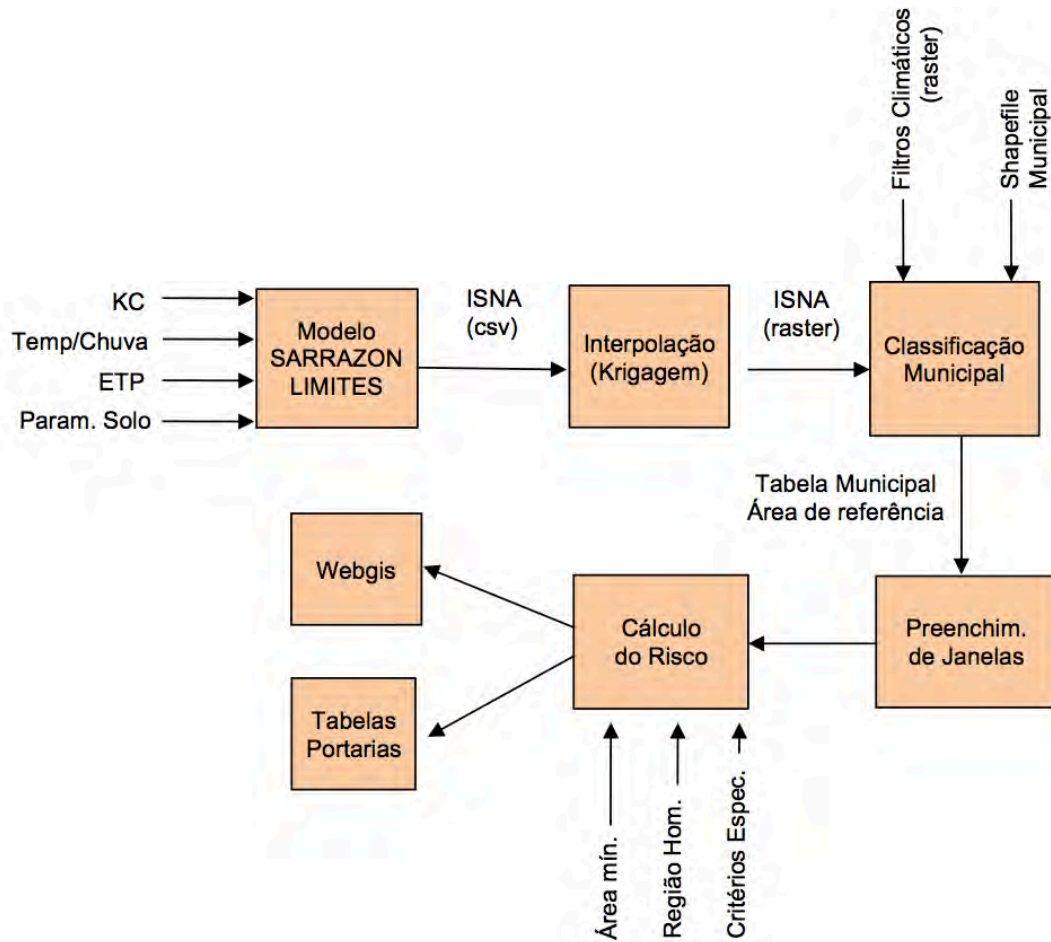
KC
Temp/Chuva
ETP
Param. Solo

Modelo SARRAZON LIMITES

ISNA (csv)

Interpolação (Krigagem)

ISNA (raster)

Filtros Climáticos (raster)

Shapefile Municipal

Classificação Municipal

Tabela Municipal Área de referência

Preenchim. de Janelas

Cálculo do Risco

Webgis

Tabelas Portarias

Área mín.
Região Hom.
Critérios Espec.